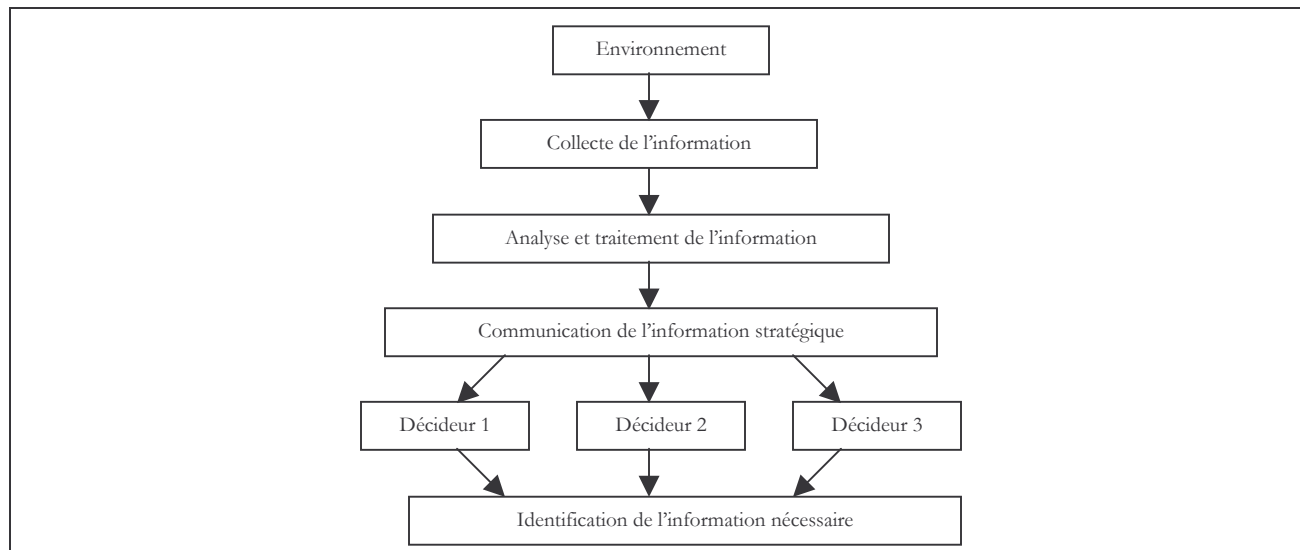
Environnement

Collecte de l’information

Analyse et traitement de l’information

Communication de l’information stratégique

Décideur 1

Décideur 2

Décideur 3

Identification de l’information nécessaire